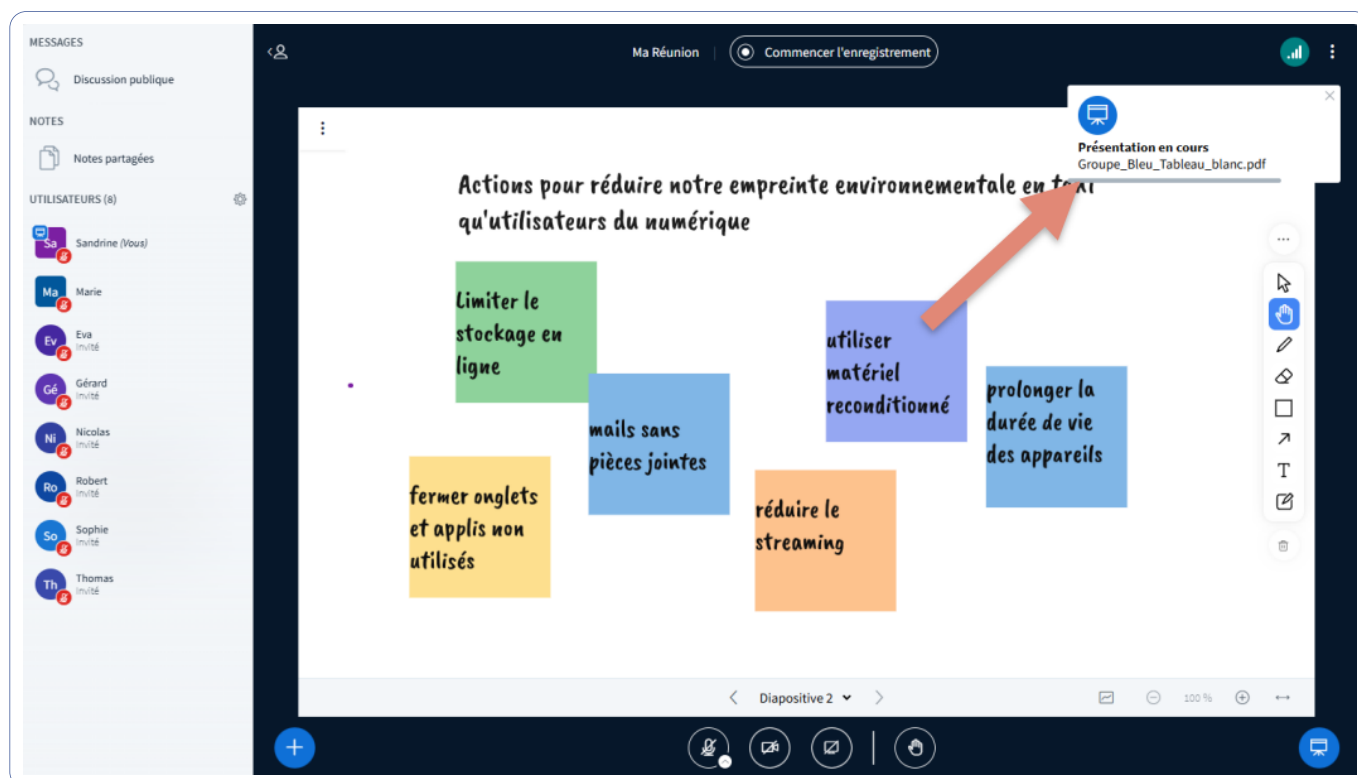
MESSAGES

Discussion publique

NOTES

Notes partagées

UTILISATEURS (8)

Sa Sandrine (Vous)

Ma Marie

Ev Eva
Invité

Gé Gérard
Invité

Ni Nicolas
Invité

Ro Robert
Invité

So Sophie
Invité

Th Thomas
Invité

Ma Réunion

Commencer l'enregistrement

Présentation en cours
Groupe_Bleu_Tableau_blanc.pdf

Actions pour réduire notre empreinte environnementale en ta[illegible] qu'utilisateurs du numérique

Limiter le stockage en ligne

mails sans pièces jointes

utiliser matériel reconditionné

prolonger la durée de vie des appareils

fermer onglets et applis non utilisés

réduire le streaming

Diapositive 2

100 %